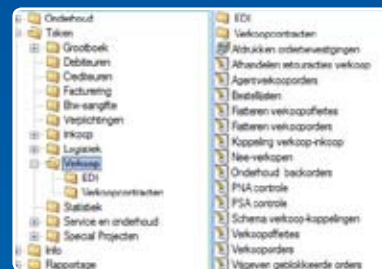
Onderhoud
Taken
Grootboek
Debiteuren
Crediteuren
Facturering
Btw-aangifte
Verplichtingen
Inkoop
Logistiek
Verkoop
EDI
Verkoopcontracten
Statistiek
Service en onderhoud
Special Projecten
Info
Rapportage

EDI
Verkoopcontracten
Afdrukken orderbevestigingen
Afhandelen retourzendingen verkoop
Agentverkooporders
Bestellijsten
Fiatteren verkoopoffertes
Fiatteren verkooporders
Koppeling verkoop-inkoop
Nee-verkopen
Onderhoud backorders
PNA controle
PSA controle
Schema verkoop-koppelingen
Verkoopoffertes
Verkooporders
Vrijgeven geblokkeerde orders